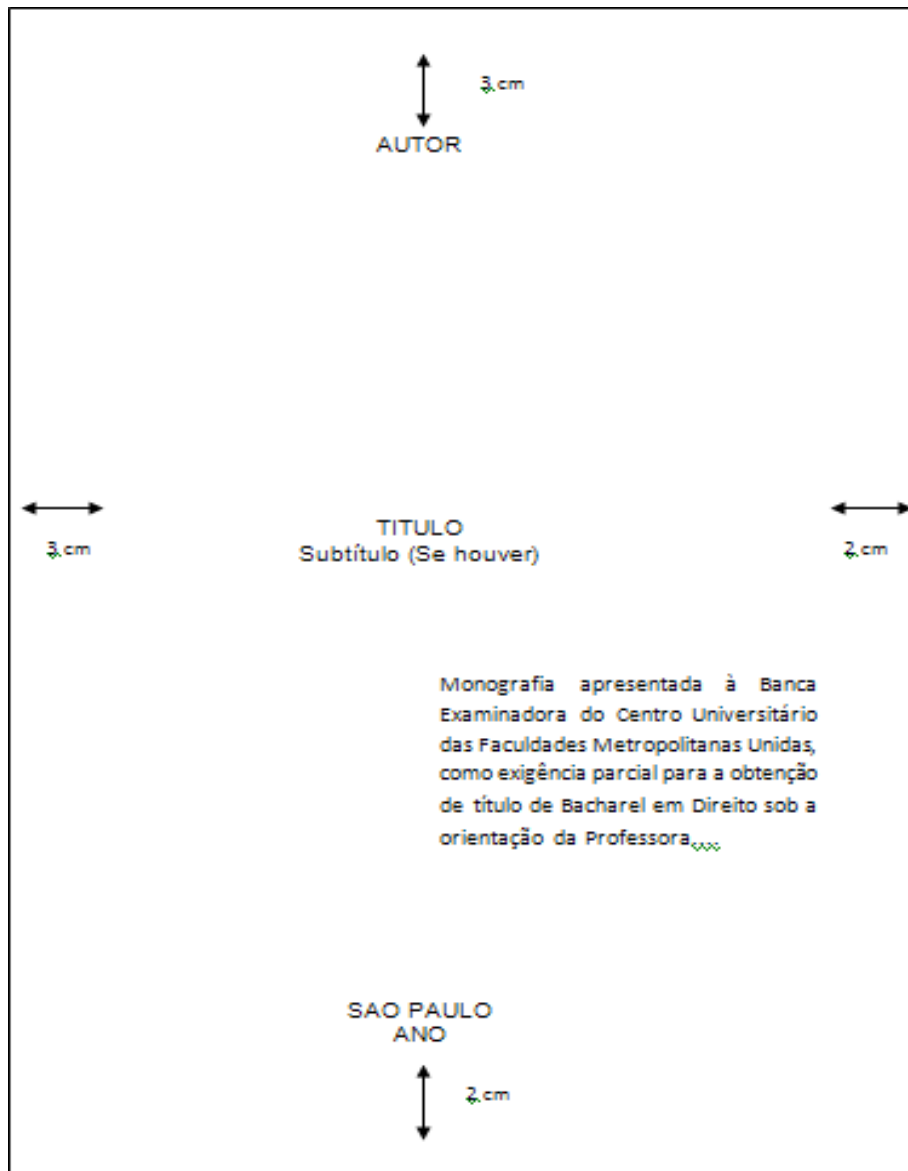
3 cm

AUTOR

3 cm

TITULO
Subtítulo (Se houver)

2 cm

Monografia apresentada à Banca Examinadora do Centro Universitário das Faculdades Metropolitanas Unidas, como exigência parcial para a obtenção de título de Bacharel em Direito sob a orientação da Professora....

SAO PAULO
ANO

2 cm